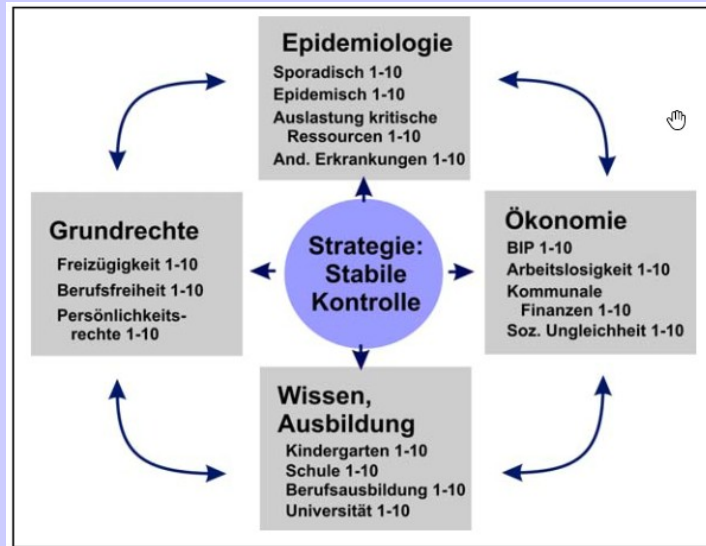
Epidemiologie
Sporadisch 1-10
Epidemisch 1-10
Auslastung kritische Ressourcen 1-10
And. Erkrankungen 1-10

Grundrechte
Freizügigkeit 1-10
Berufsfreiheit 1-10
Persönlichkeitsrechte 1-10

Strategie: Stabile Kontrolle

Ökonomie
BIP 1-10
Arbeitslosigkeit 1-10
Kommunale Finanzen 1-10
Soz. Ungleichheit 1-10

Wissen, Ausbildung
Kindergarten 1-10
Schule 1-10
Berufsausbildung 1-10
Universität 1-10